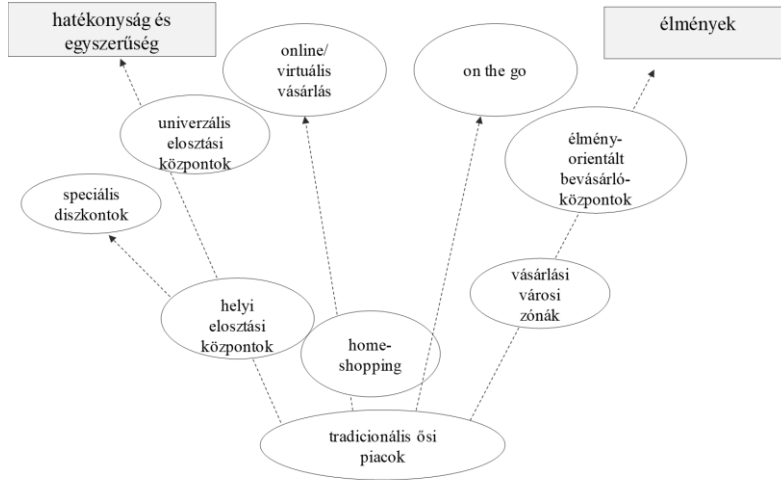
hatékonyság és egyszerűség

élmények

online/ virtuális vásárlás

on the go

univerzális elosztási központok

élmény-orientált bevásárló-központok

speciális diszkontok

vásárlási városi zónák

helyi elosztási központok

home-shopping

tradicionális ősi piacok